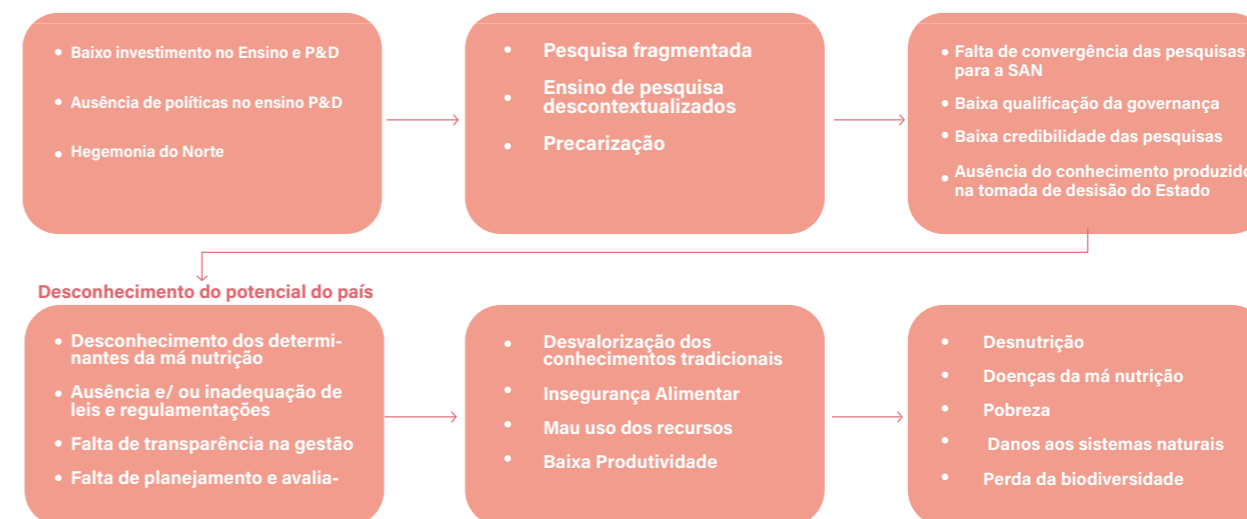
• Baixo investimento no Ensino e P&D

• Ausência de políticas no ensino P&D

• Hegemonia do Norte

• Pesquisa fragmentada

• Ensino de pesquisa descontextualizados

• Precarização

• Falta de convergência das pesquisas para a SAN

• Baixa qualificação da governança

• Baixa credibilidade das pesquisas

• Ausência do conhecimento produzido na tomada de desisão do Estado

Desconhecimento do potencial do país

• Desconhecimento dos determinantes da má nutrição

• Ausência e/ ou inadequação de leis e regulamentações

• Falta de transparência na gestão

• Falta de planejamento e avalia-

• Desvalorização dos conhecimentos tradicionais

• Insegurança Alimentar

• Mau uso dos recursos

• Baixa Produtividade

• Desnutrição

• Doenças da má nutrição

• Pobreza

• Danos aos sistemas naturais

• Perda da biodiversidade